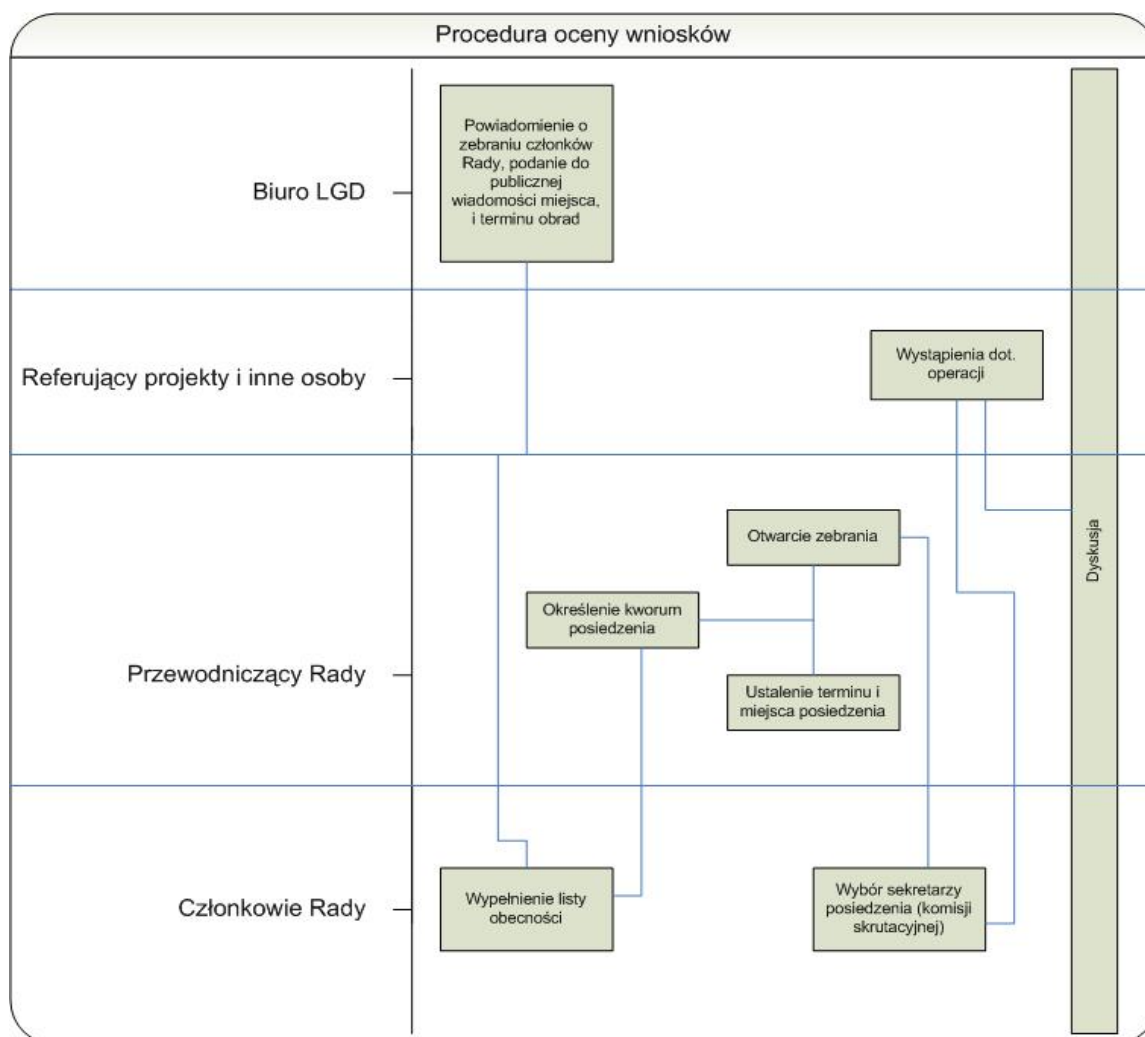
Procedura oceny wniosków

Biuro LGD

Powiadomienie o zebraniu członków Rady, podanie do publicznej wiadomości miejsca, i terminu obrad

Referujący projekty i inne osoby

Wystąpienia dot. operacji

Dyskusja

Przewodniczący Rady

Otwarcie zebrania

Określenie kworum posiedzenia

Ustalenie terminu i miejsca posiedzenia

Członkowie Rady

Wypełnienie listy obecności

Wybór sekretarzy posiedzenia (komisji skrutacyjnej)